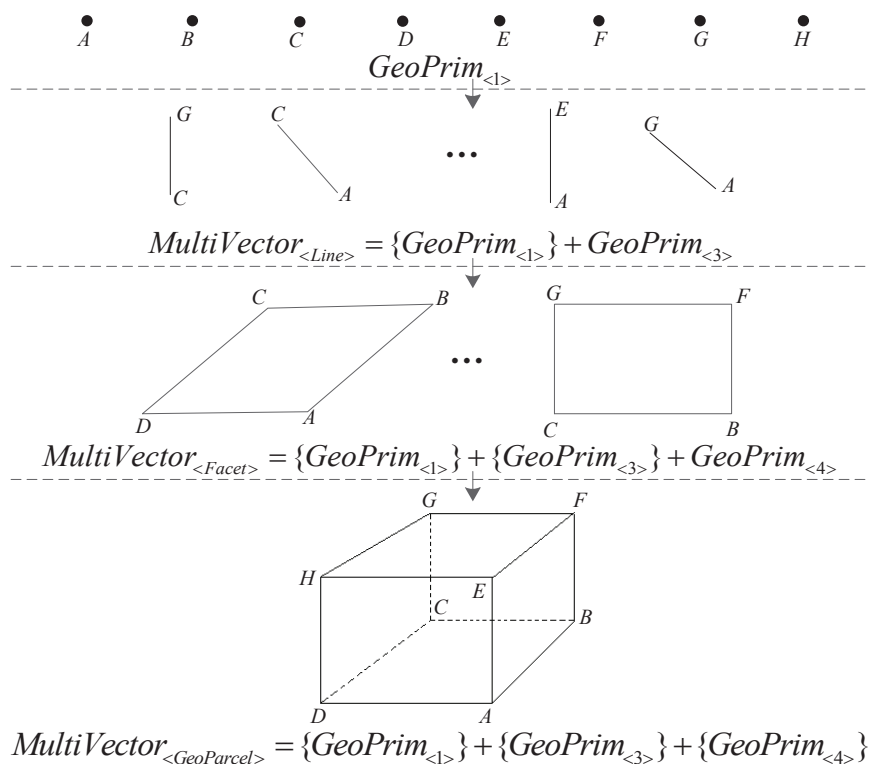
A B C D E F G H

$GeoPrim_{<1>}$

G C C A ... E A G A

$MultiVector_{<Line>} = \{GeoPrim_{<1>}\} + GeoPrim_{<3>}$

C B D A ... G F C B

$MultiVector_{<Facet>} = \{GeoPrim_{<1>}\} + \{GeoPrim_{<3>}\} + GeoPrim_{<4>}$

G F H E C B D A

$MultiVector_{<GeoParcel>} = \{GeoPrim_{<1>}\} + \{GeoPrim_{<3>}\} + \{GeoPrim_{<4>}\}$